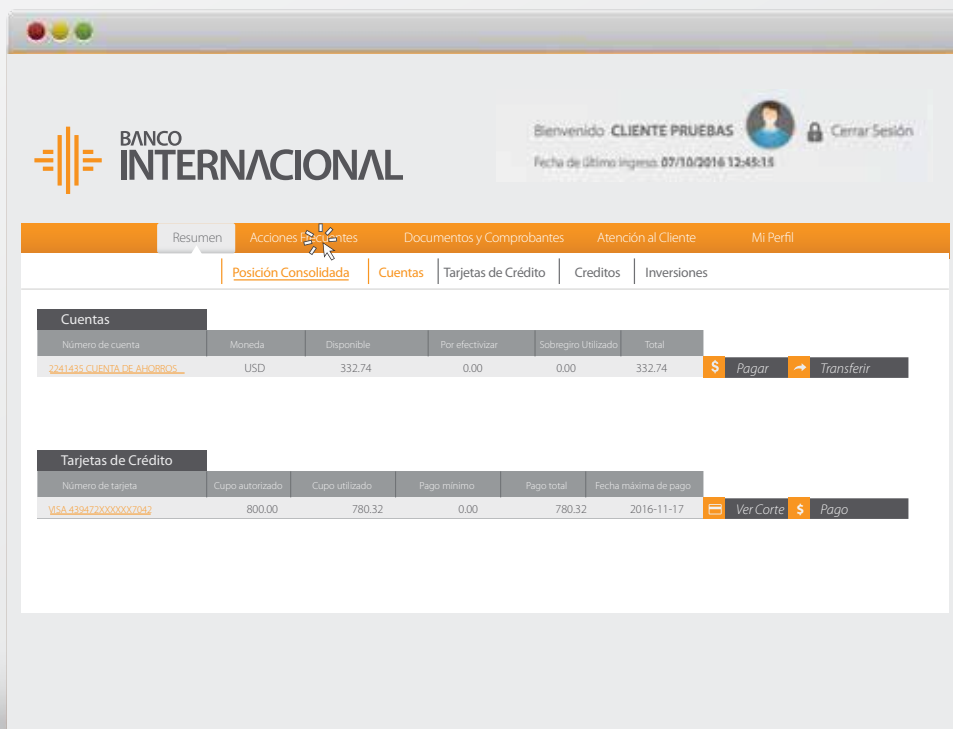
BANCO INTERNACIONAL

Bienvenido CLIENTE PRUEBAS Cerrar Sesión
Fecha de último ingreso: 07/10/2016 12:45:15

Resumen Acciones F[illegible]ntes Documentos y Comprobantes Atención al Cliente Mi Perfil

Posición Consolidada | Cuentas | Tarjetas de Crédito | Creditos | Inversiones

Cuentas

| Número de cuenta | Moneda | Disponible | Por efectivizar | Sobregiro Utilizado | Total |
|---|---|---|---|---|---|
| 2241435 CUENTA DE AHORROS | USD | 332.74 | 0.00 | 0.00 | 332.74 |

$ Pagar Transferir

Tarjetas de Crédito

| Número de tarjeta | Cupo autorizado | Cupo utilizado | Pago mínimo | Pago total | Fecha máxima de pago |
|---|---|---|---|---|---|
| VISA 439472XXXXXX7042 | 800.00 | 780.32 | 0.00 | 780.32 | 2016-11-17 |

Ver Corte $ Pago